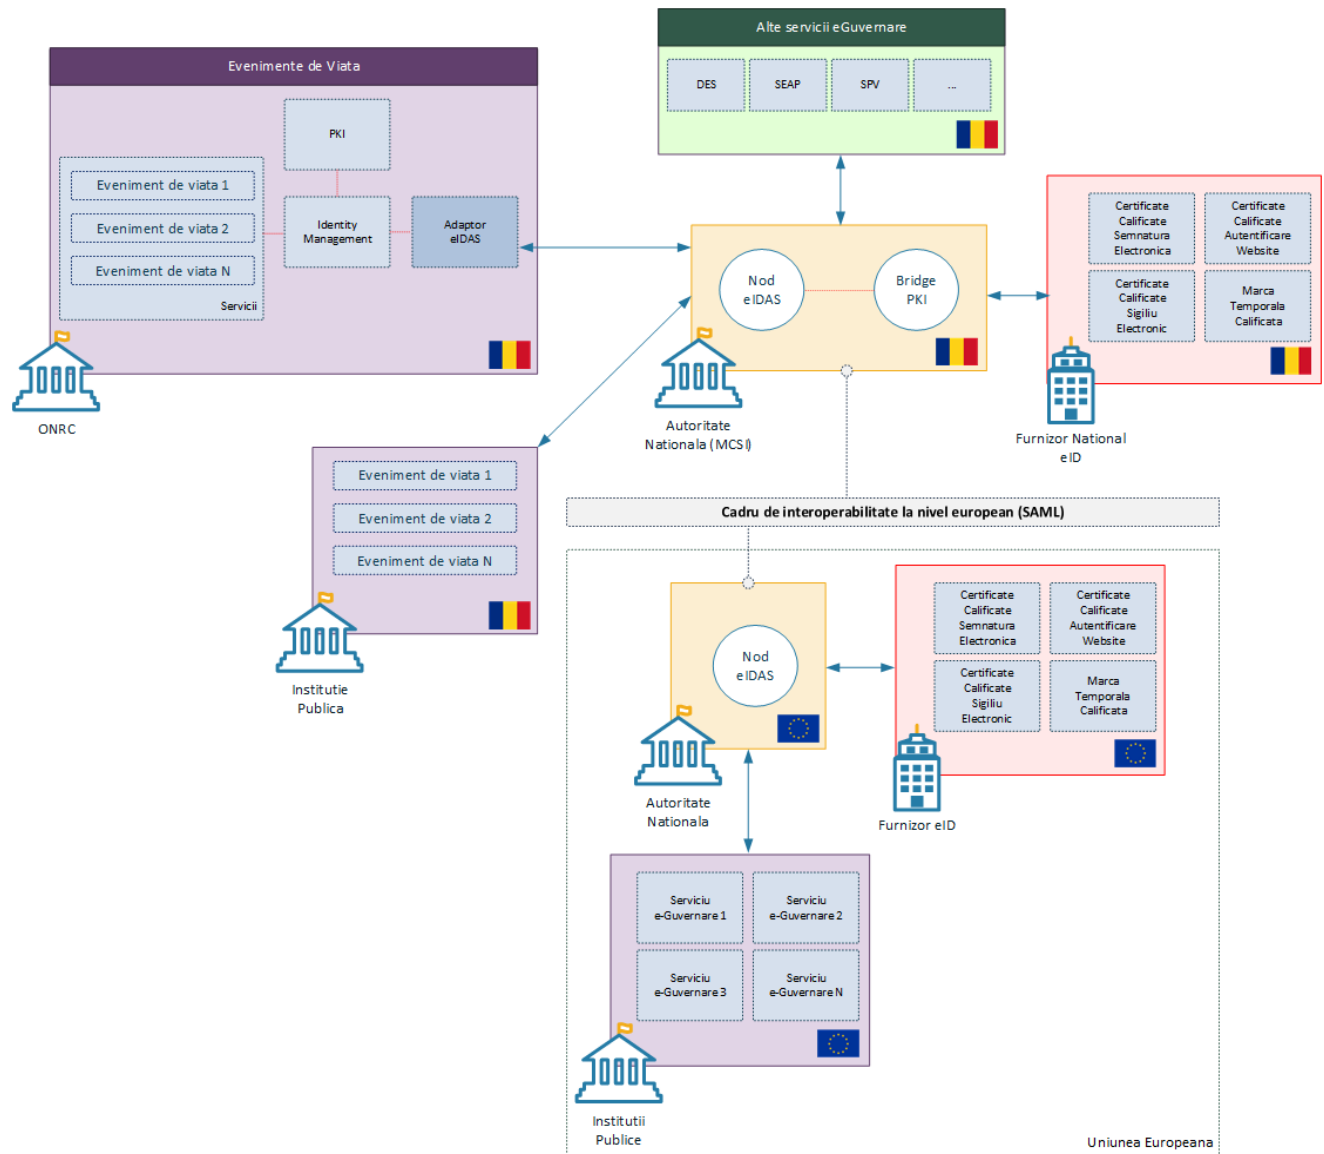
Alte servicii eGuvernare

DES

SEAP

SPV

...

Evenimente de Viata

PKI

Eveniment de viata 1

Eveniment de viata 2

Eveniment de viata N

Identity Management

Adaptor eIDAS

Servicii

ONRC

Nod eIDAS

Bridge PKI

Autoritate Nationala (MCSI)

Certificate Calificate Semnatura Electronica

Certificate Calificate Autentificare Website

Certificate Calificate Sigiliu Electronic

Marca Temporala Calificata

Furnizor National eID

Eveniment de viata 1

Eveniment de viata 2

Eveniment de viata N

Institutie Publica

Cadru de interoperabilitate la nivel european (SAML)

Nod eIDAS

Autoritate Nationala

Certificate Calificate Semnatura Electronica

Certificate Calificate Autentificare Website

Certificate Calificate Sigiliu Electronic

Marca Temporala Calificata

Furnizor eID

Serviciu e-Guvernare 1

Serviciu e-Guvernare 2

Serviciu e-Guvernare 3

Serviciu e-Guvernare N

Institutii Publice

Uniunea Europeana